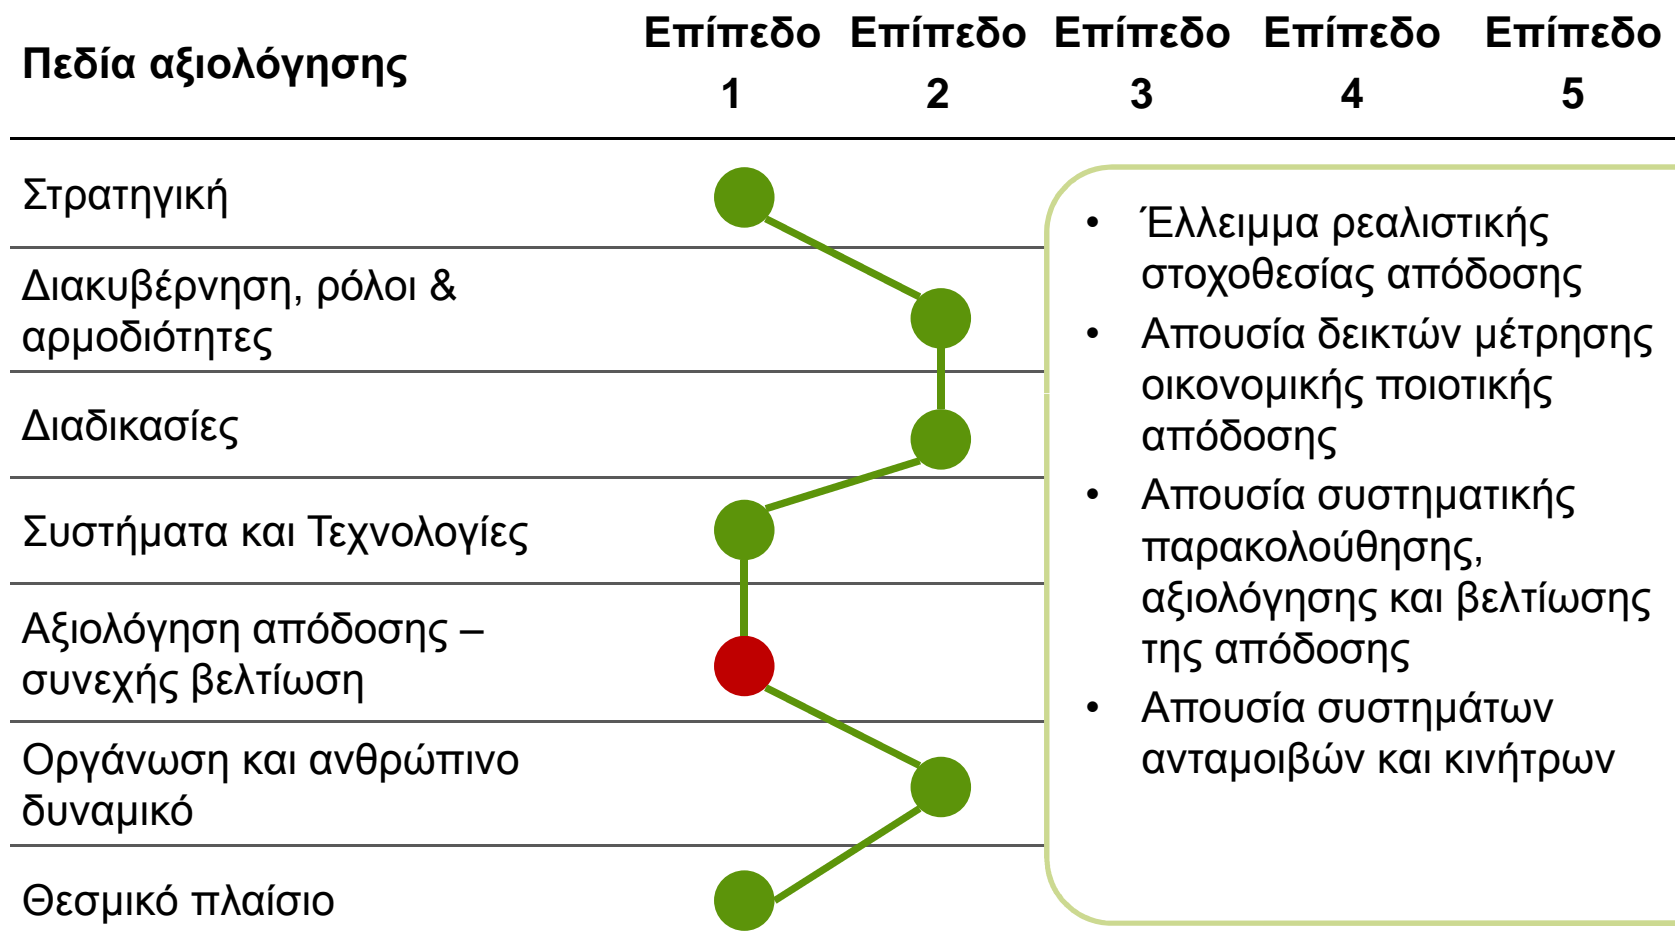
| Πεδία αξιολόγησης | Επίπεδο 1 | Επίπεδο 2 | Επίπεδο 3 | Επίπεδο 4 | Επίπεδο 5 |
|---|---|---|---|---|---|
| Στρατηγική | | | | | |
| Διακυβέρνηση, ρόλοι & αρμοδιότητες | | | | | |
| Διαδικασίες | | | | | |
| Συστήματα και Τεχνολογίες | | | | | |
| Αξιολόγηση απόδοσης – συνεχής βελτίωση | | | | | |
| Οργάνωση και ανθρώπινο δυναμικό | | | | | |
| Θεσμικό πλαίσιο | | | | | |

- Έλλειμμα ρεαλιστικής στοχοθεσίας απόδοσης
- Απουσία δεικτών μέτρησης οικονομικής ποιοτικής απόδοσης
- Απουσία συστηματικής παρακολούθησης, αξιολόγησης και βελτίωσης της απόδοσης
- Απουσία συστημάτων ανταμοιβών και κινήτρων